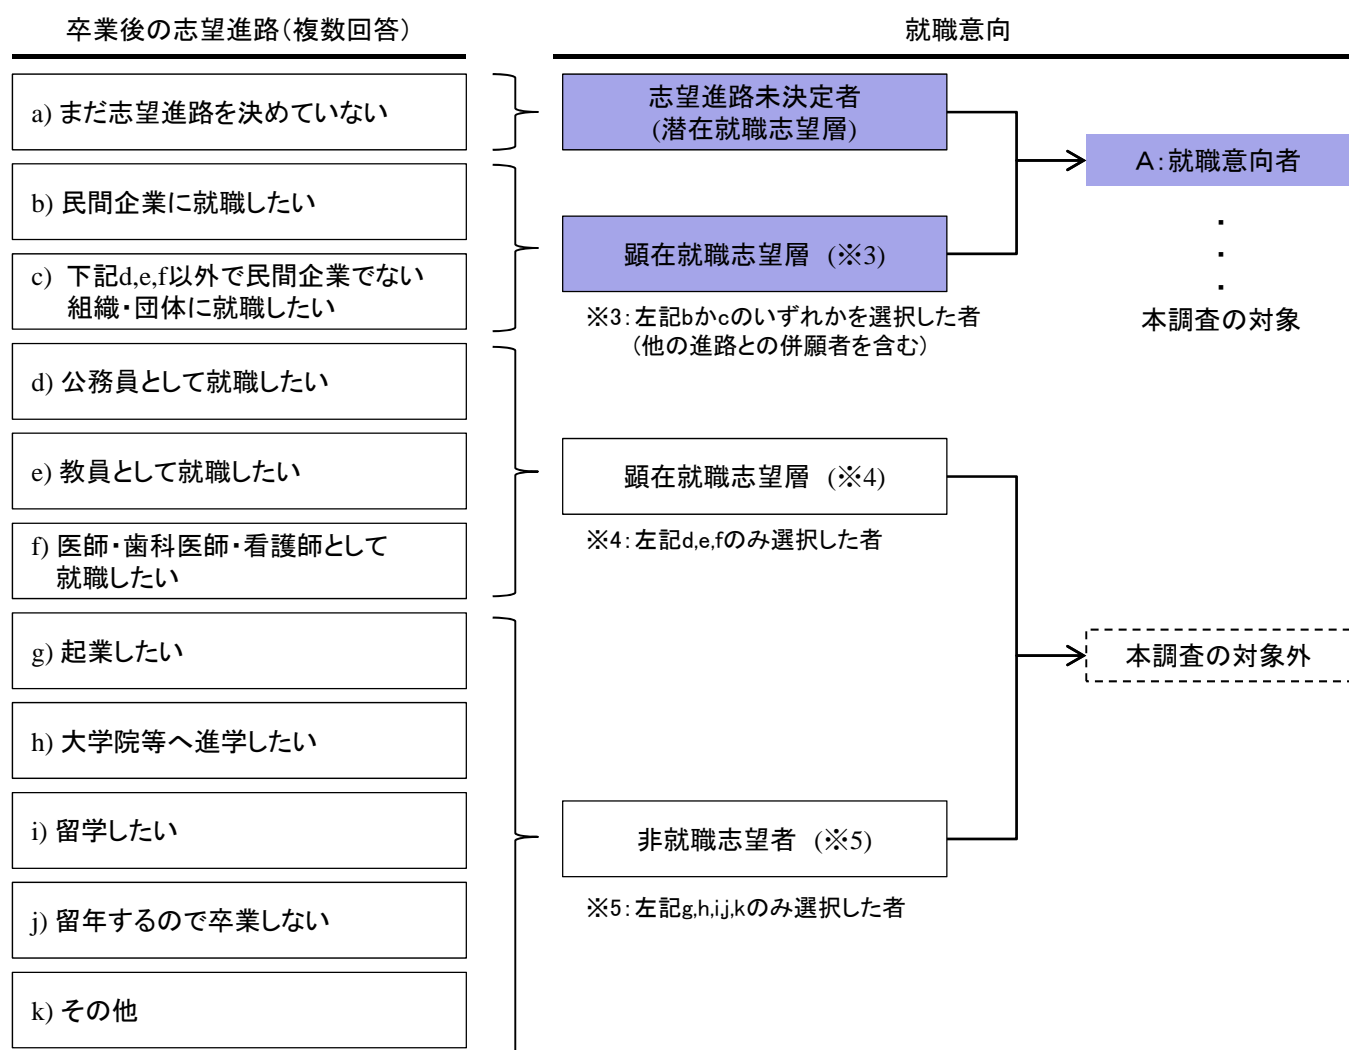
卒業後の志望進路(複数回答)

a) まだ志望進路を決めていない

b) 民間企業に就職したい

c) 下記d,e,f以外で民間企業でない組織・団体に就職したい

d) 公務員として就職したい

e) 教員として就職したい

f) 医師・歯科医師・看護師として就職したい

g) 起業したい

h) 大学院等へ進学したい

i) 留学したい

j) 留年するので卒業しない

k) その他

就職意向

志望進路未決定者
(潜在就職志望層)

顕在就職志望層 (※3)

※3:左記bかcのいずれかを選択した者
(他の進路との併願者を含む)

A:就職意向者

・
・
・

本調査の対象

顕在就職志望層 (※4)

※4:左記d,e,fのみ選択した者

本調査の対象外

非就職志望者 (※5)

※5:左記g,h,i,j,kのみ選択した者